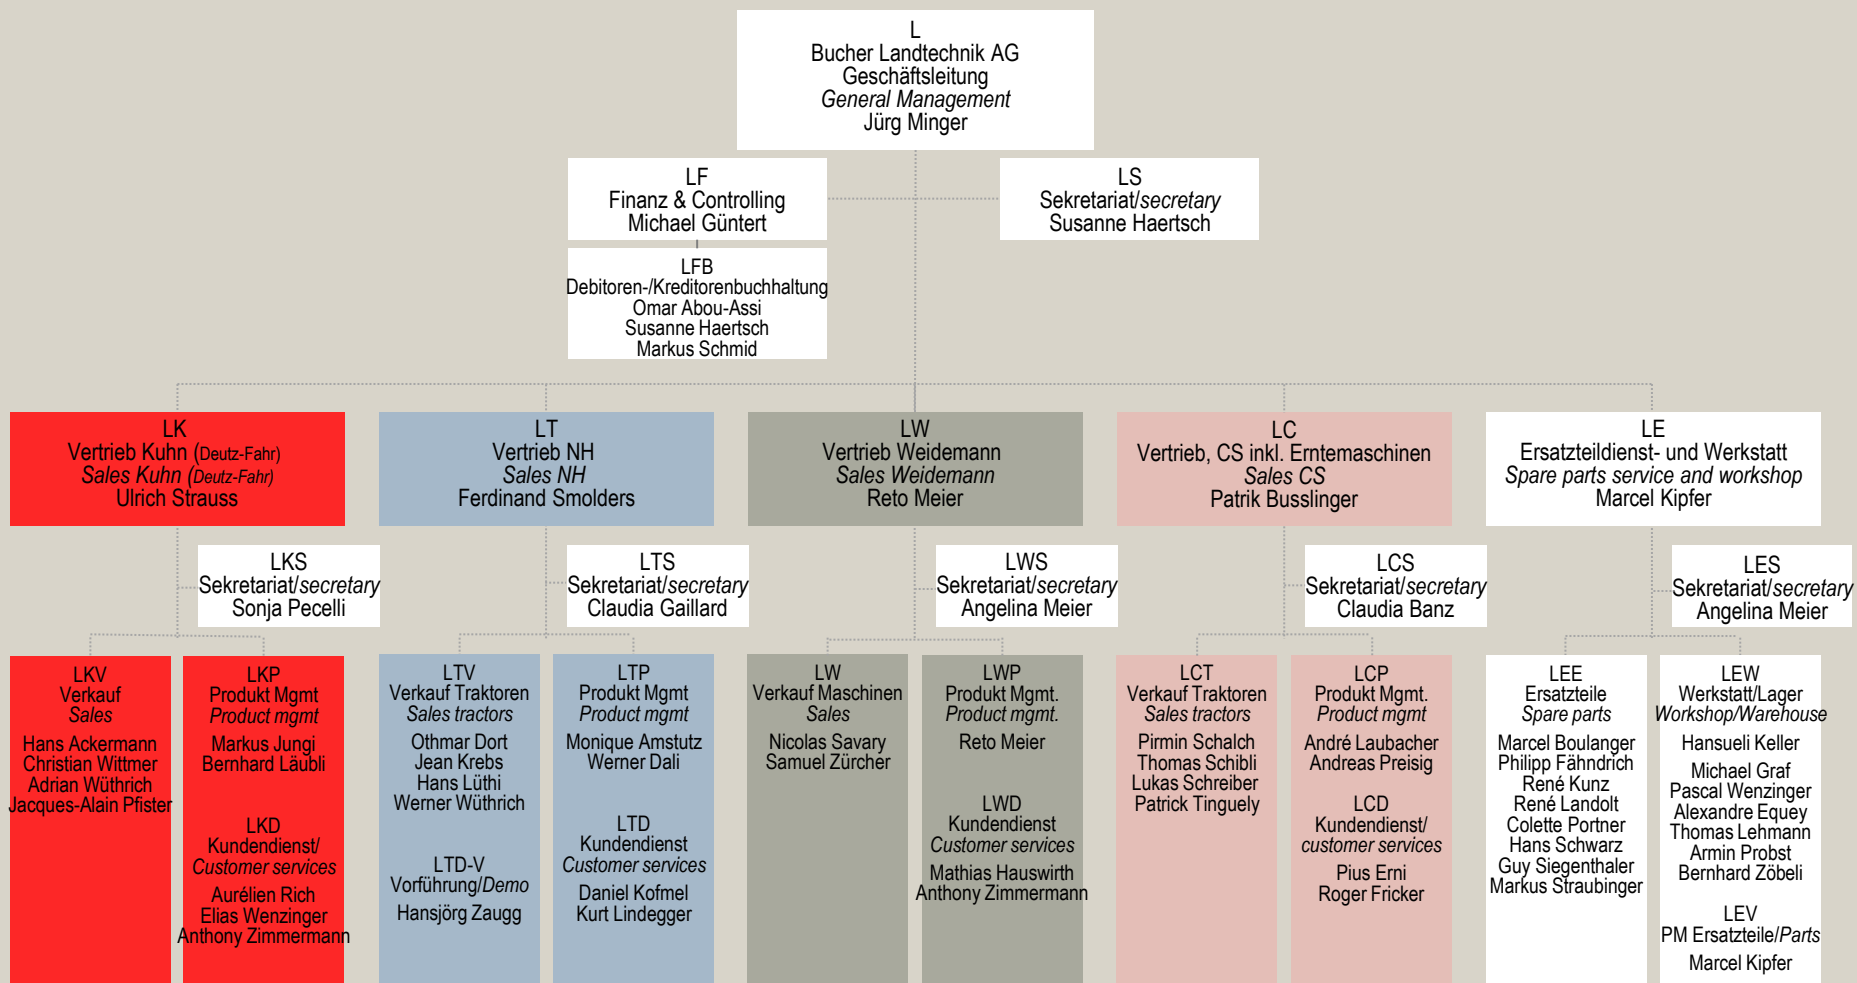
L
Bucher Landtechnik AG
Geschäftsleitung
General Management
Jürg Minger

LF
Finanz & Controlling
Michael Güntert

LS
Sekretariat/secretary
Susanne Haertsch

LFB
Debitoren-/Kreditorenbuchhaltung
Omar Abou-Assi
Susanne Haertsch
Markus Schmid

LK
Vertrieb Kuhn (Deutz-Fahr)
Sales Kuhn (Deutz-Fahr)
Ulrich Strauss

LT
Vertrieb NH
Sales NH
Ferdinand Smolders

LW
Vertrieb Weidemann
Sales Weidemann
Reto Meier

LC
Vertrieb, CS inkl. Erntemaschinen
Sales CS
Patrik Busslinger

LE
Ersatzteildienst- und Werkstatt
Spare parts service and workshop
Marcel Kipfer

LKS
Sekretariat/secretary
Sonja Pecelli

LTS
Sekretariat/secretary
Claudia Gaillard

LWS
Sekretariat/secretary
Angelina Meier

LCS
Sekretariat/secretary
Claudia Banz

LES
Sekretariat/secretary
Angelina Meier

LKV
Verkauf
Sales
Hans Ackermann
Christian Wittmer
Adrian Wüthrich
Jacques-Alain Pfister

LKP
Produkt Mgmt
Product mgmt
Markus Jungi
Bernhard Läubli

LKD
Kundendienst/
Customer services
Aurélien Rich
Elias Wenzinger
Anthony Zimmermann

LTV
Verkauf Traktoren
Sales tractors
Othmar Dort
Jean Krebs
Hans Lüthi
Werner Wüthrich

LTD-V
Vorführung/Demo
Hansjörg Zaugg

LTP
Produkt Mgmt
Product mgmt
Monique Amstutz
Werner Dali

LTD
Kundendienst
Customer services
Daniel Kofmel
Kurt Lindegger

LW
Verkauf Maschinen
Sales
Nicolas Savary
Samuel Zürcher

LWP
Produkt Mgmt.
Product mgmt.
Reto Meier

LWD
Kundendienst
Customer services
Mathias Hauswirth
Anthony Zimmermann

LCT
Verkauf Traktoren
Sales tractors
Pirmin Schalch
Thomas Schibli
Lukas Schreiber
Patrick Tinguely

LCP
Produkt Mgmt.
Product mgmt
André Laubacher
Andreas Preisig

LCD
Kundendienst/
customer services
Pius Erni
Roger Fricker

LEE
Ersatzteile
Spare parts
Marcel Boulanger
Philipp Fähndrich
René Kunz
René Landolt
Colette Portner
Hans Schwarz
Guy Siegenthaler
Markus Straubinger

LEW
Werkstatt/Lager
Workshop/Warehouse
Hansueli Keller
Michael Graf
Pascal Wenzinger
Alexandre Equey
Thomas Lehmann
Armin Probst
Bernhard Zöbeli

LEV
PM Ersatzteile/Parts
Marcel Kipfer